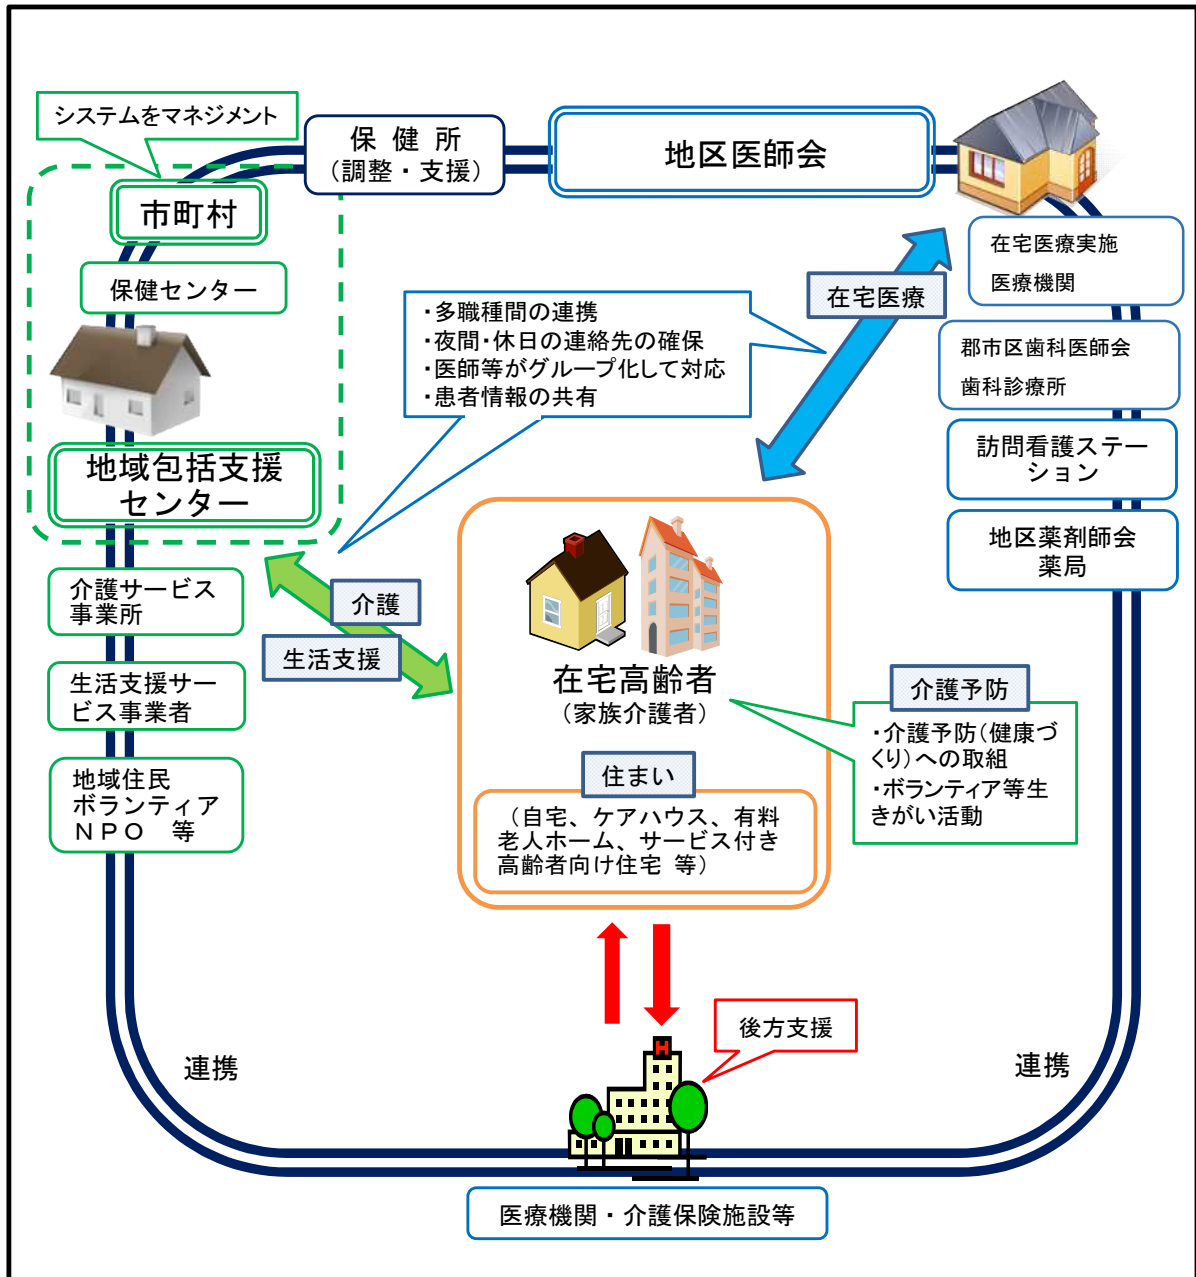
システムをマネジメント

保 健 所
（調整・支援）

地区医師会

市町村

保健センター

地域包括支援センター

在宅医療実施医療機関

郡市区歯科医師会
歯科診療所

訪問看護ステーション

地区薬剤師会
薬局

在宅医療

・多職種間の連携
・夜間・休日の連絡先の確保
・医師等がグループ化して対応
・患者情報の共有

介護

生活支援

介護サービス事業所

生活支援サービス事業者

地域住民
ボランティア
ＮＰＯ　等

在宅高齢者
（家族介護者）

住まい
（自宅、ケアハウス、有料老人ホーム、サービス付き高齢者向け住宅 等）

介護予防
・介護予防（健康づくり）への取組
・ボランティア等生きがい活動

後方支援

連携

連携

医療機関・介護保険施設等